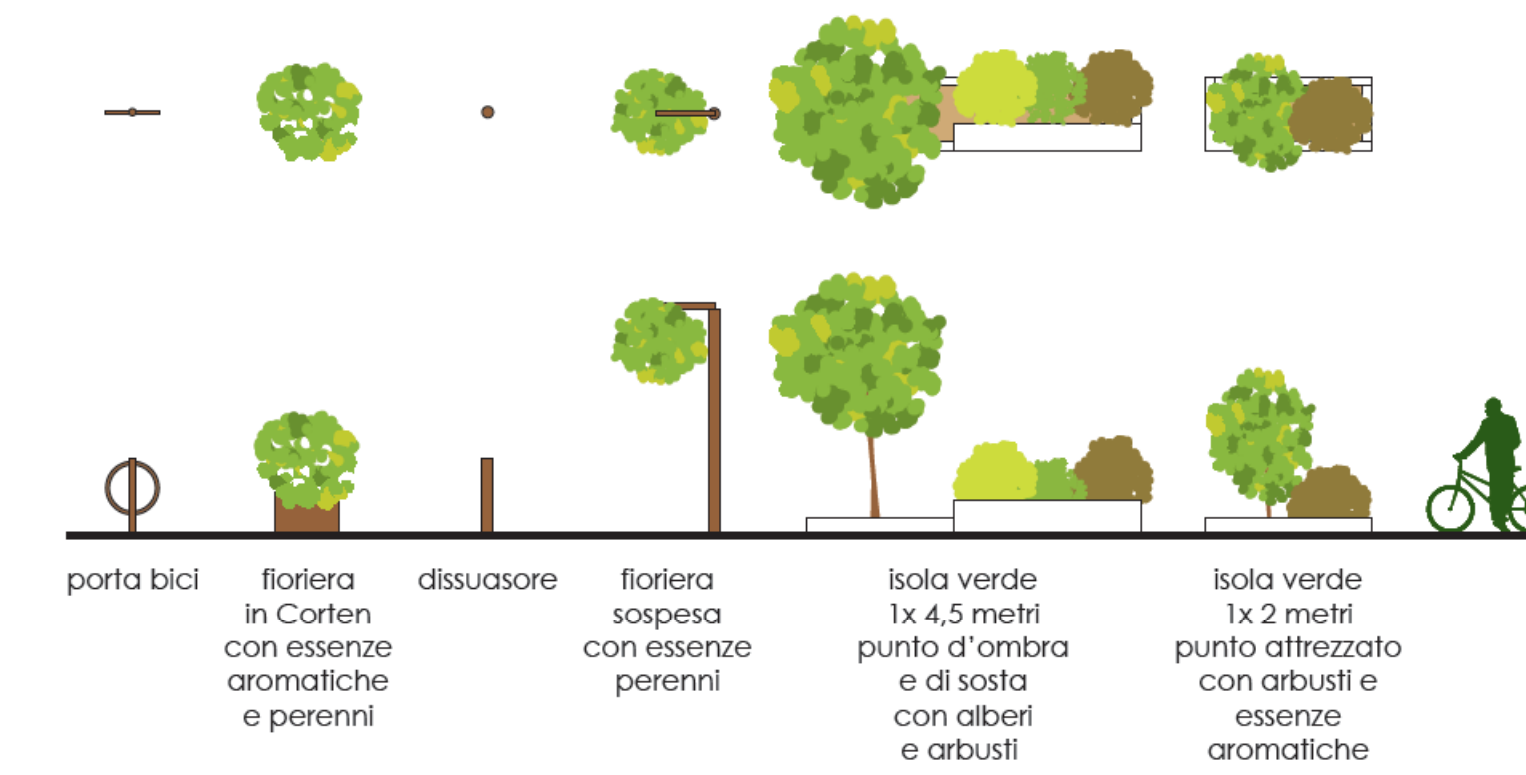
porta bici

fioriera in Corten con essenze aromatiche e perenni

dissuasore

fioriera sospesa con essenze perenni

isola verde 1x 4,5 metri punto d'ombra e di sosta con alberi e arbusti

isola verde 1x 2 metri punto attrezzato con arbusti e essenze aromatiche